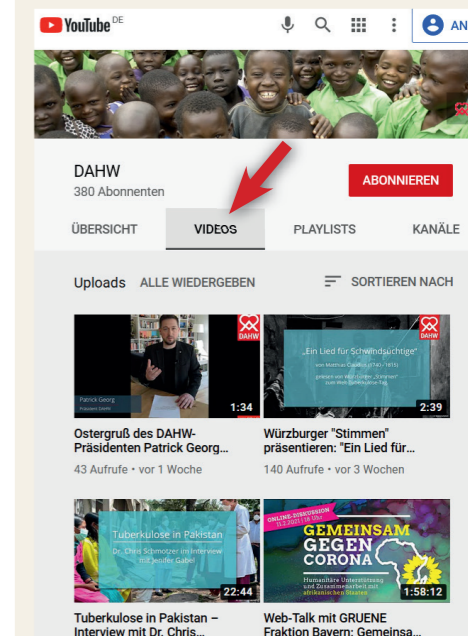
YouTube DE

AN

DAHW

380 Abonnenten

ABONNIEREN

ÜBERSICHT

VIDEOS

PLAYLISTS

KANÄLE

Uploads ALLE WIEDERGEBEN

SORTIEREN NACH

Patrick Georg
Präsident DAHW

DAHW

1:34

Ostergruß des DAHW-Präsidenten Patrick Georg...

43 Aufrufe • vor 1 Woche

„Ein Lied für Schwindsüchtige"
von Matthias Claudius (1740-1815)
gelesen von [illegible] „Stimmen"
zum Welt-Tuberkulose-Tag

DAHW

2:39

Würzburger "Stimmen" präsentieren: "Ein Lied für...

140 Aufrufe • vor 3 Wochen

Tuberkulose in Pakistan
Dr. Chris Schmotzer im Interview mit Jenifer Gabel

22:44

Tuberkulose in Pakistan – Interview mit Dr. Chris...

ONLINE-DISKUSSION
11.2.2021 | 18 Uhr

GEMEINSAM GEGEN CORONA

Humanitäre Unterstützung und Zusammenarbeit mit afrikanischen Staaten

1:58:12

Web-Talk mit GRUENE Fraktion Bayern: Gemeinsa...